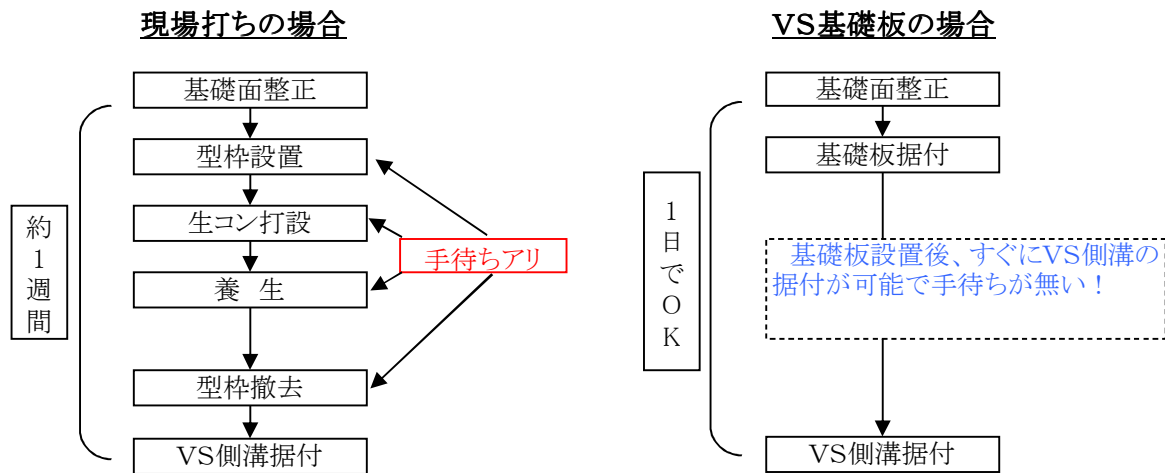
現場打ちの場合

基礎面整正
型枠設置
生コン打設
養　生
型枠撤去
VS側溝据付

約1週間

手待ちアリ

VS基礎板の場合

基礎面整正
基礎板据付

基礎板設置後、すぐにVS側溝の据付が可能で手待ちが無い！

VS側溝据付

1日でOK